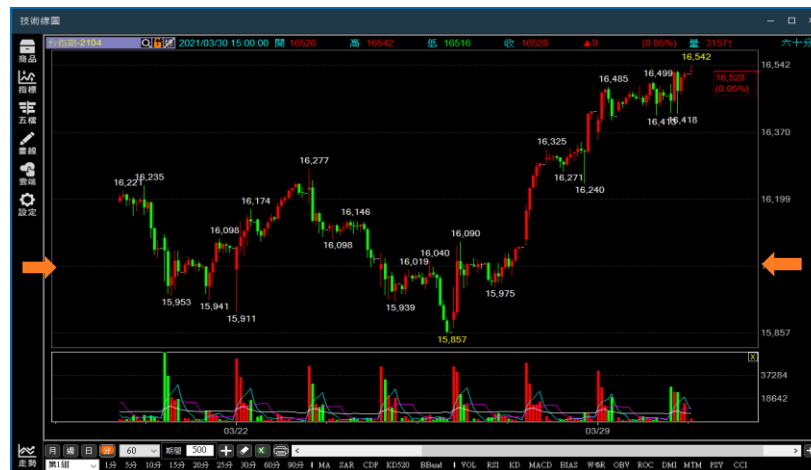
技術線圖

台指期-2104 2021/03/30 15:00:00 開 16526 高 16542 低 16516 收 16528 ▲9 (0.05%) 量 31571 六十分

商品
指標
五檔
畫線
雲端
設定

16,542
16,528
(0.05%)
16,370
16,199
16,028
15,857

16,221
16,235
16,277
16,174
16,098
16,146
16,098
16,019
16,040
16,090
15,953
15,941
15,911
15,939
15,857
15,975
16,325
16,271
16,240
16,485
16,499
16,542
16,418
16,418

37284
18642

03/22
03/29

月 週 日 分 60 距離 500
走勢
第1組
1分 5分 10分 15分 20分 25分 30分 60分 90分 MA SAR CDP KD520 BBand VOL RSI KD MACD BIAS W%R OBV ROC DMI MTM PSY CCI